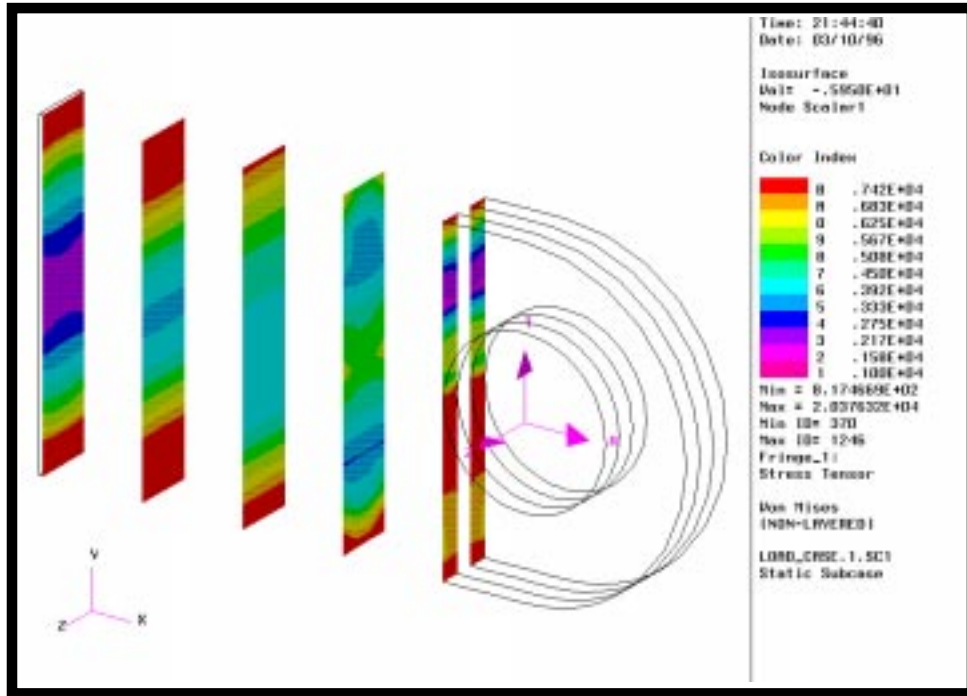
Time: 21:44:40
Date: 03/10/96

Isosurface
Valt -.5950E+01
Node Scaler1

Color Index

| | |
|---|---|
| B | .742E+04 |
| A | .683E+04 |
| 0 | .625E+04 |
| 9 | .567E+04 |
| 8 | .508E+04 |
| 7 | .450E+04 |
| 6 | .392E+04 |
| 5 | .333E+04 |
| 4 | .275E+04 |
| 3 | .217E+04 |
| 2 | .158E+04 |
| 1 | .100E+04 |

Min = 8.174669E+02
Max = 2.037632E+04
Min ID= 370
Max ID= 1246
Fringe_1:
Stress Tensor

Von Mises
(NON-LAYERED)

LOAD_CASE.1.SC1
Static Subcase

Y
Z
X
Y
X